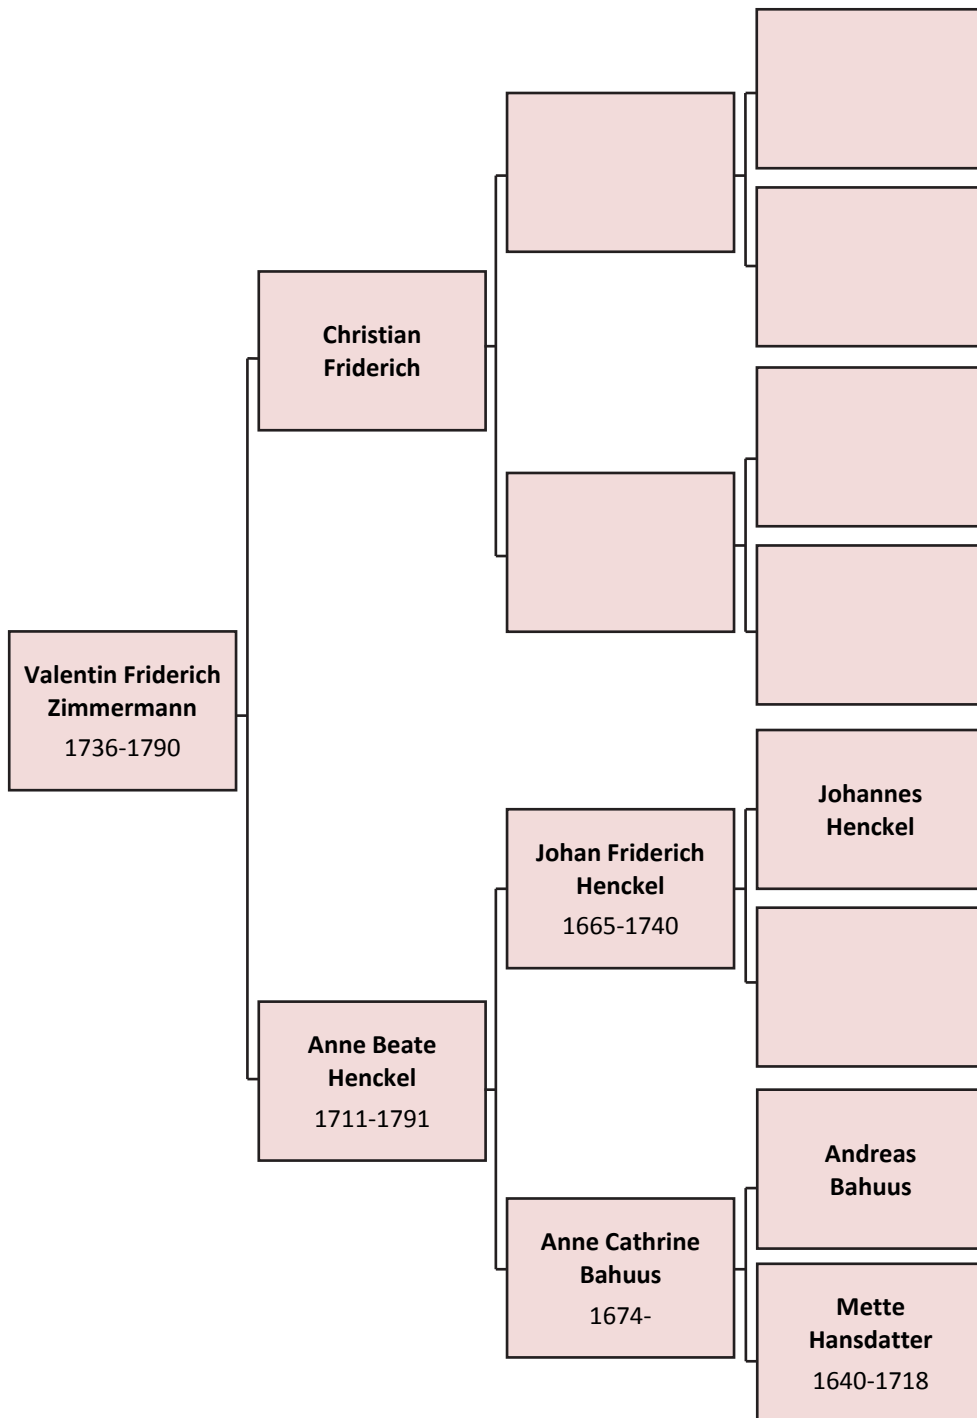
Christian Friderich

Valentin Friderich Zimmermann
1736-1790

Johannes Henckel

Johan Friderich Henckel
1665-1740

Anne Beate Henckel
1711-1791

Andreas Bahuus

Anne Cathrine Bahuus
1674-

Mette Hansdatter
1640-1718